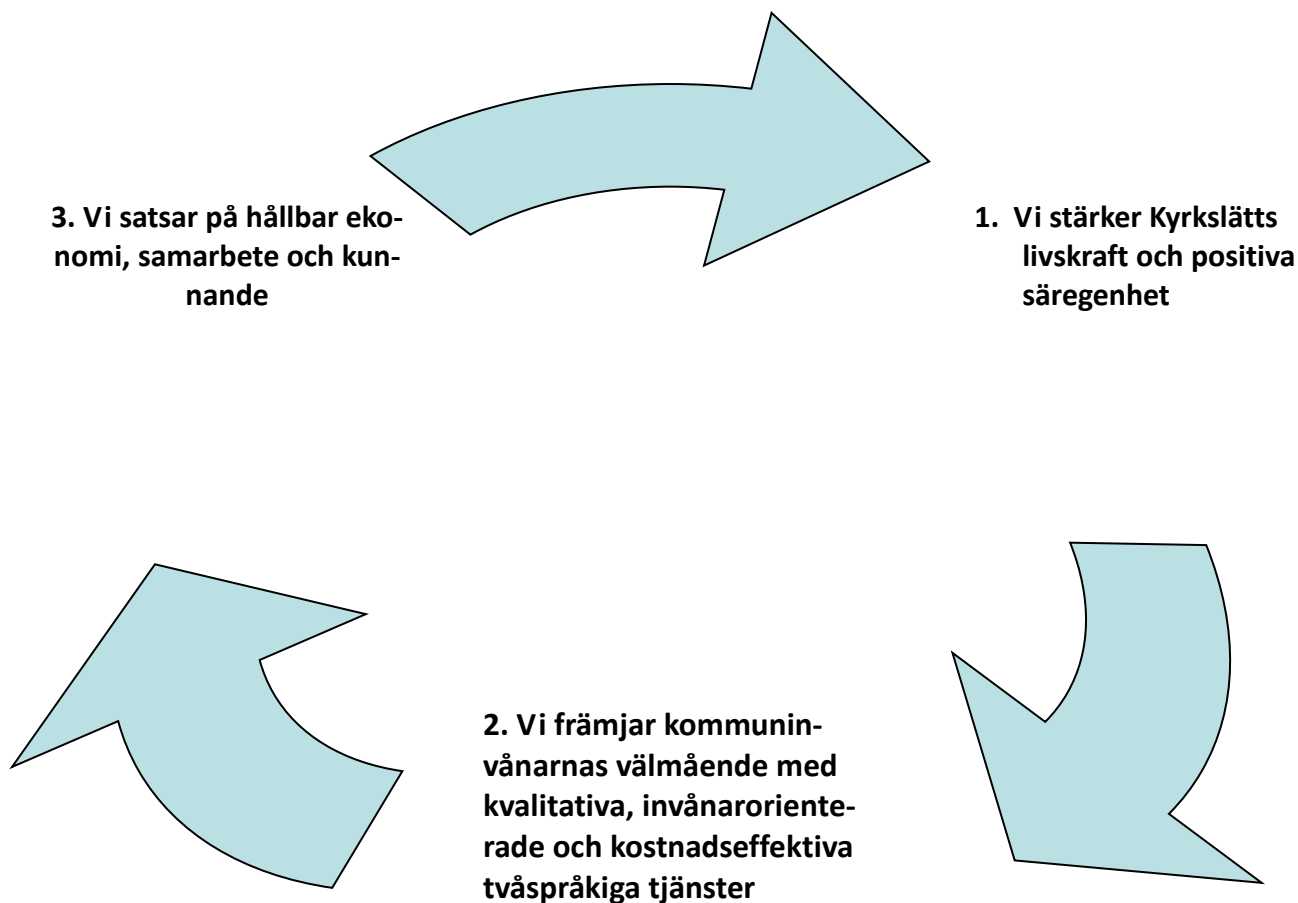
3. Vi satsar på hållbar ekonomi, samarbete och kunnande

1. Vi stärker Kyrkslätts livskraft och positiva säregenhet

2. Vi främjar kommuninvånarnas välmående med kvalitativa, invånarorienterade och kostnadseffektiva tvåspråkiga tjänster